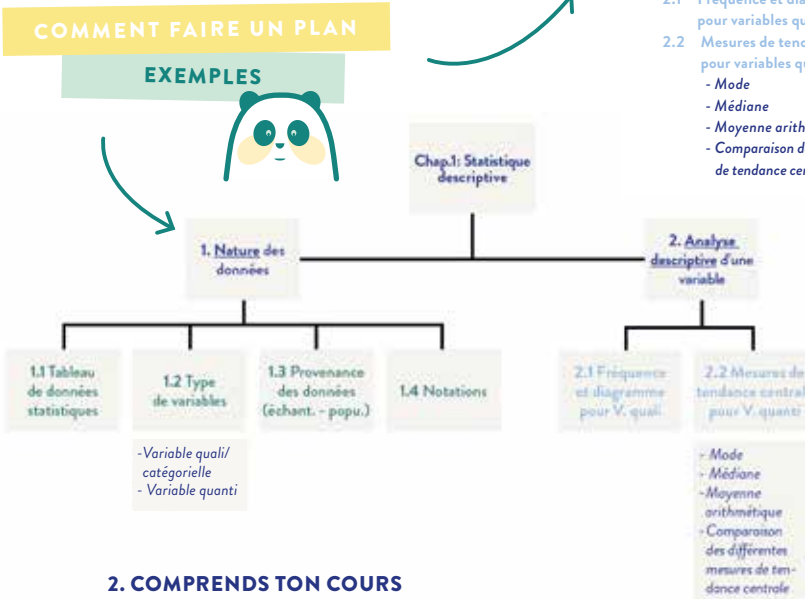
COMMENT FAIRE UN PLAN

EXEMPLES

2.1 Fréquence et dia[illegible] pour variables qu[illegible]

2.2 Mesures de tend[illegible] pour variables q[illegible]
- Mode
- Médiane
- Moyenne arith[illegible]
- Comparaison d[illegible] de tendance cen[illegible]

Chap.1: Statistique descriptive

1. Nature des données

2. Analyse descriptive d'une variable

1.1 Tableau de données statistiques

1.2 Type de variables

-Variable quali/ catégorielle
- Variable quanti

1.3 Provenance des données (échant. - popu.)

1.4 Notations

2.1 Fréquence et diagramme pour V. quali

2.2 Mesures de tendance centrale pour V. quanti

- Mode
- Médiane
-Moyenne arithmétique
-Comparaison des différentes mesures de tendance centrale

2. COMPRENDS TON COURS